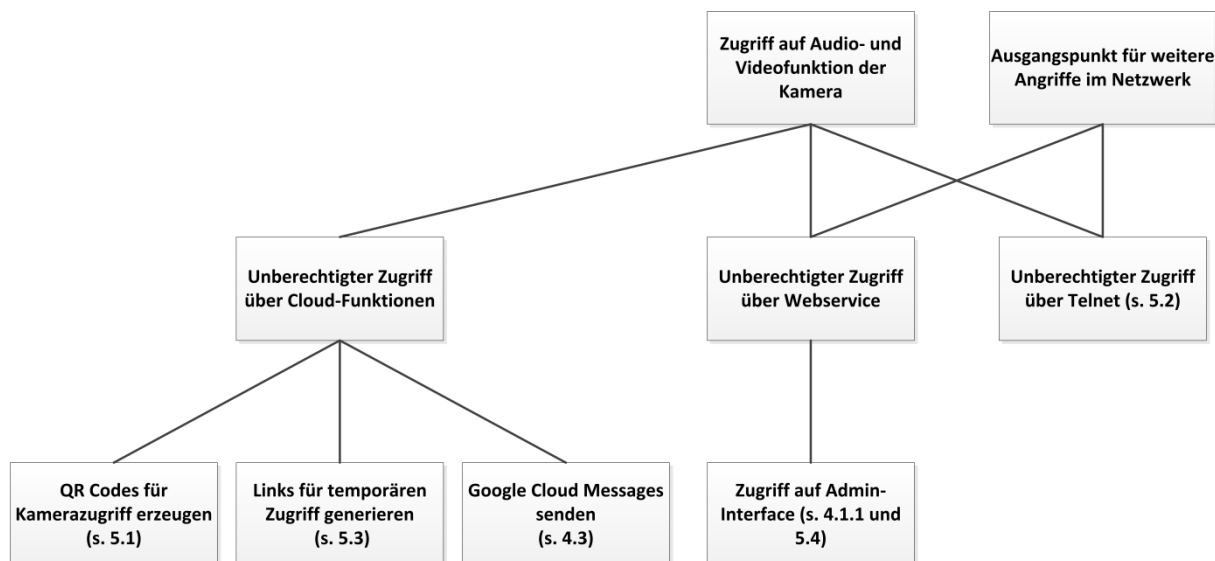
Zugriff auf Audio- und Videofunktion der Kamera

Ausgangspunkt für weitere Angriffe im Netzwerk

Unberechtigter Zugriff über Cloud-Funktionen

Unberechtigter Zugriff über Webservice

Unberechtigter Zugriff über Telnet (s. 5.2)

QR Codes für Kamerazugriff erzeugen (s. 5.1)

Links für temporären Zugriff generieren (s. 5.3)

Google Cloud Messages senden (s. 4.3)

Zugriff auf Admin-Interface (s. 4.1.1 und 5.4)